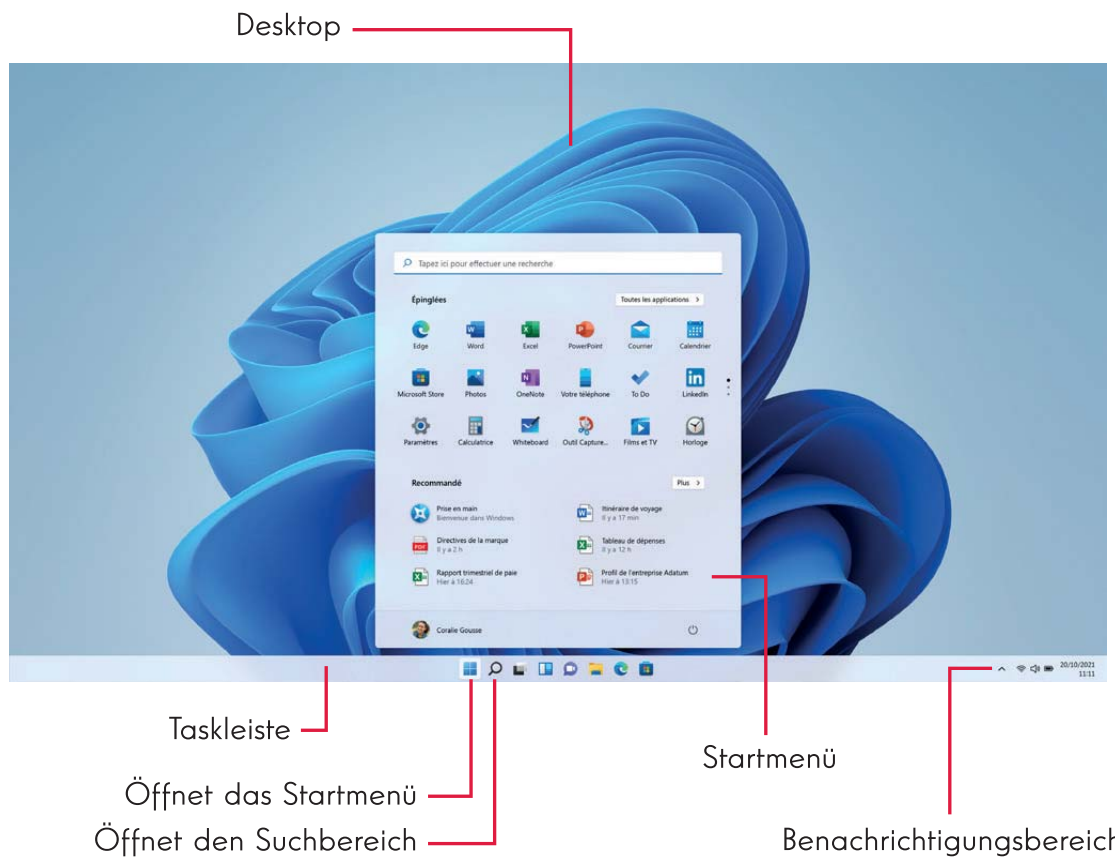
Desktop

Tapez ici pour effectuer une recherche

Épinglées

Toutes les applications >

Edge
Word
Excel
PowerPoint
Courrier
Calendrier
Microsoft Store
Photos
OneNote
Votre téléphone
To Do
LinkedIn
Paramètres
Calculatrice
Whiteboard
Outil Capture...
Films et TV
Horloge

Recommandé

Plus >

Prise en main
Bienvenue dans Windows

Itinéraire de voyage
Il y a 17 min

Directives de la marque
Il y a 2 h

Tableau de dépenses
Il y a 12 h

Rapport trimestriel de paie
Hier à 16:24

Profil de l'entreprise Adatum
Hier à 13:15

Coralie Gousse

20/10/2021
11:11

Taskleiste

Startmenü

Öffnet das Startmenü

Öffnet den Suchbereich

Benachrichtigungsbereich